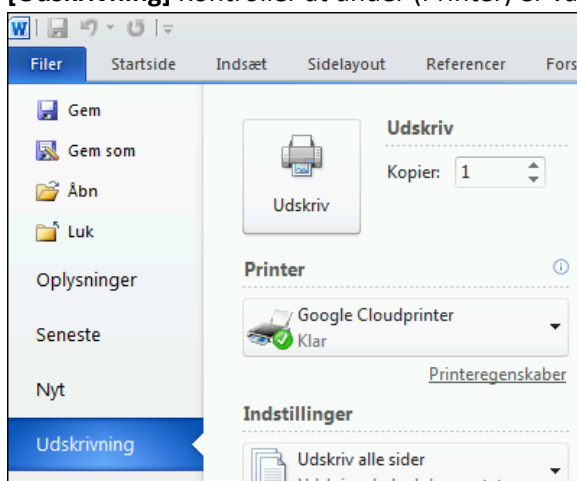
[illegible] kontroller at under (Printer) er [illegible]

Filer Startside Indsæt Sidelayout Referencer Fors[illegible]

Gem
Gem som
Åbn
Luk
Oplysninger
Seneste
Nyt
Udskrivning

Udskriv
Kopier: 1
Udskriv

Printer
Google Cloudprinter
Klar
Printeregenskaber

Indstillinger
Udskriv alle sider
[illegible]